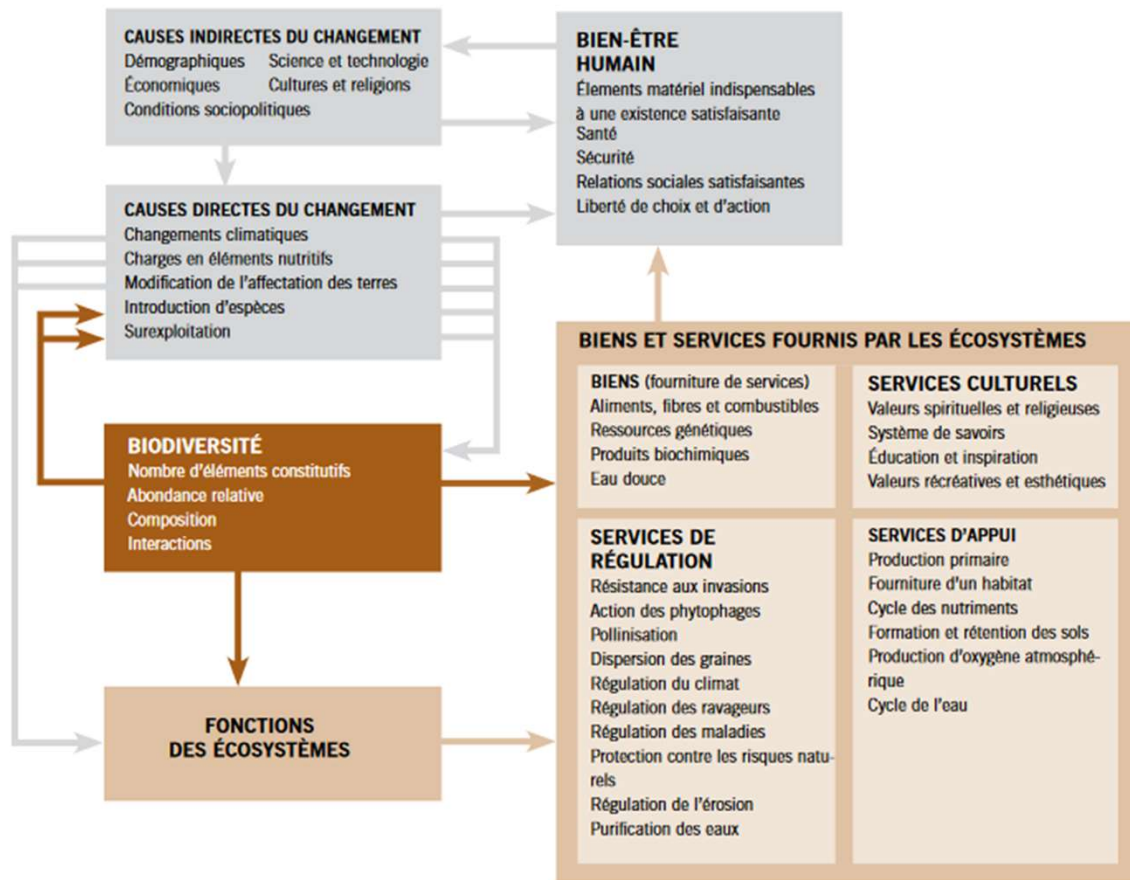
CAUSES INDIRECTES DU CHANGEMENT
Démographiques
Science et technologie
Économiques
Cultures et religions
Conditions sociopolitiques

BIEN-ÊTRE HUMAIN
Élements matériel indispensables à une existence satisfaisante
Santé
Sécurité
Relations sociales satisfaisantes
Liberté de choix et d'action

CAUSES DIRECTES DU CHANGEMENT
Changements climatiques
Charges en éléments nutritifs
Modification de l'affectation des terres
Introduction d'espèces
Surexploitation

BIENS ET SERVICES FOURNIS PAR LES ÉCOSYSTÈMES

BIENS (fourniture de services)
Aliments, fibres et combustibles
Ressources génétiques
Produits biochimiques
Eau douce

SERVICES CULTURELS
Valeurs spirituelles et religieuses
Système de savoirs
Éducation et inspiration
Valeurs récréatives et esthétiques

BIODIVERSITÉ
Nombre d'éléments constitutifs
Abondance relative
Composition
Interactions

SERVICES DE RÉGULATION
Résistance aux invasions
Action des phytophages
Pollinisation
Dispersion des graines
Régulation du climat
Régulation des ravageurs
Régulation des maladies
Protection contre les risques naturels
Régulation de l'érosion
Purification des eaux

SERVICES D'APPUI
Production primaire
Fourniture d'un habitat
Cycle des nutriments
Formation et rétention des sols
Production d'oxygène atmosphérique
Cycle de l'eau

FONCTIONS DES ÉCOSYSTÈMES